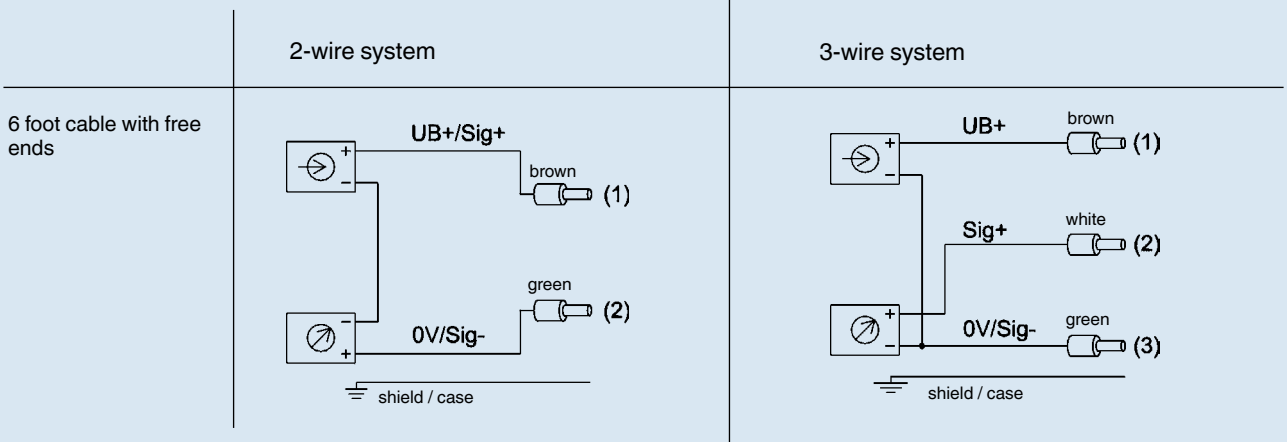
| | 2-wire system | 3-wire system |
|---|---|---|
| 6 foot cable with free ends | + − UB+/Sig+ brown (1) − + 0V/Sig- green (2) shield / case | + − UB+ brown (1) Sig+ white (2) + − 0V/Sig- green (3) shield / case |